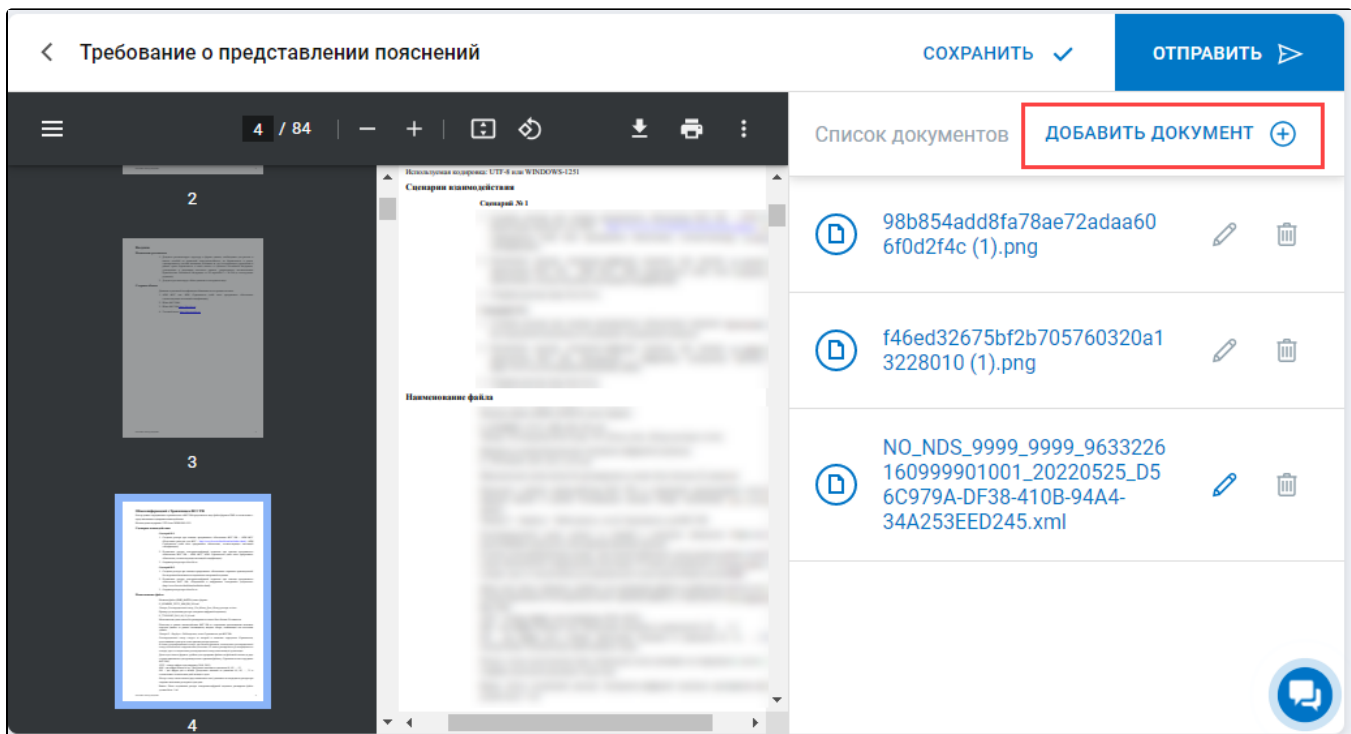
Требование о представлении пояснений

СОХРАНИТЬ

ОТПРАВИТЬ

4 / 84

2

3

4

Используемая кодировка: UTF-8 или WINDOWS-1251

Сценарии взаимодействия

Сценарий № 1

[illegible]

Наименование файла

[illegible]

Список документов

ДОБАВИТЬ ДОКУМЕНТ

98b854add8fa78ae72adaa606f0d2f4c (1).png

f46ed32675bf2b705760320a13228010 (1).png

NO_NDS_9999_9999_9633226160999901001_20220525_D56C979A-DF38-410B-94A4-34A253EED245.xml